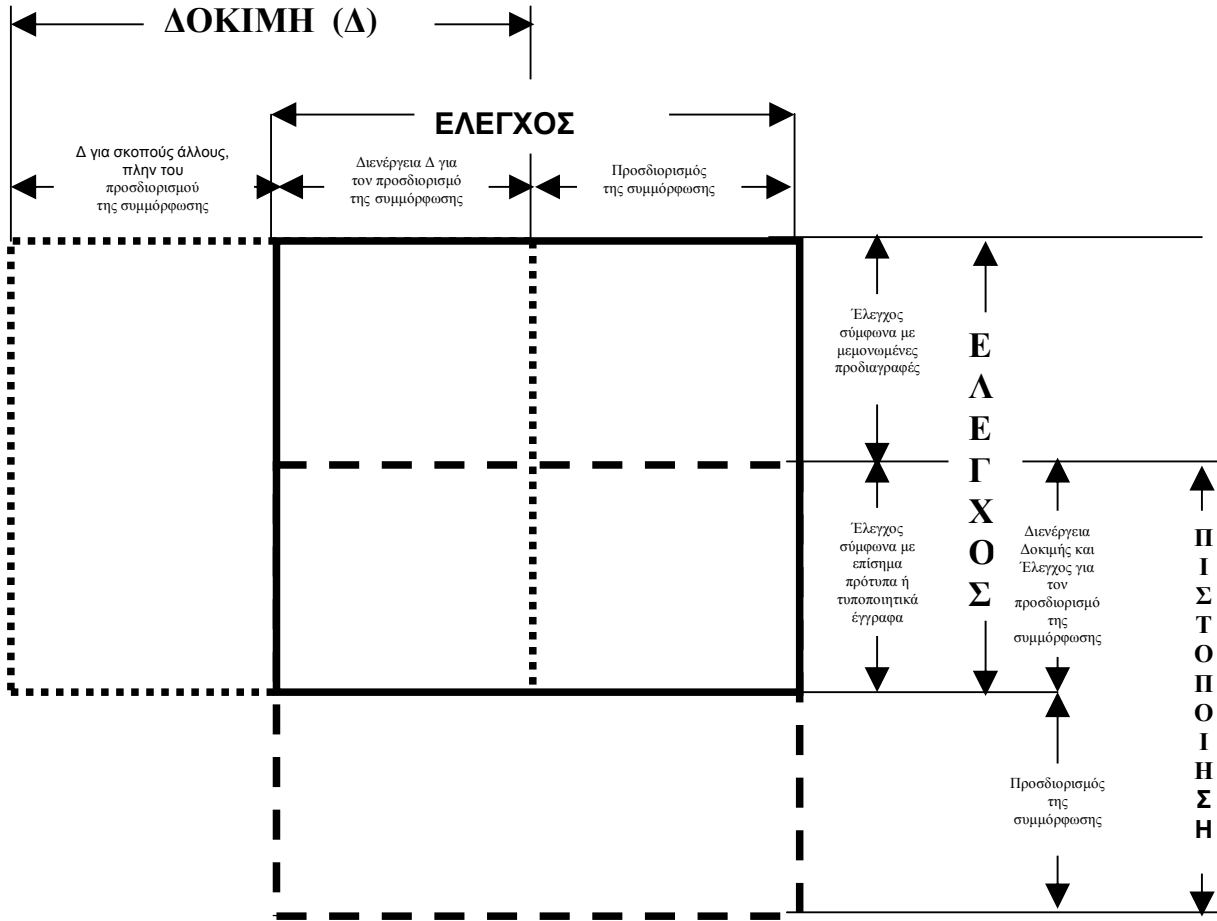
ΔΟΚΙΜΗ (Δ)

ΕΛΕΓΧΟΣ

Δ για σκοπούς άλλους, πλην του προσδιορισμού της συμμόρφωσης

Διενέργεια Δ για τον προσδιορισμό της συμμόρφωσης

Προσδιορισμός της συμμόρφωσης

Έλεγχος σύμφωνα με μεμονωμένες προδιαγραφές

Ε Λ Ε Γ Χ Ο Σ

Έλεγχος σύμφωνα με επίσημα πρότυπα ή τυποποιητικά έγγραφα

Διενέργεια Δοκιμής και Έλεγχος για τον προσδιορισμό της συμμόρφωσης

Π Ι Σ Τ Ο Π Ο Ι Η Σ Η

Προσδιορισμός της συμμόρφωσης